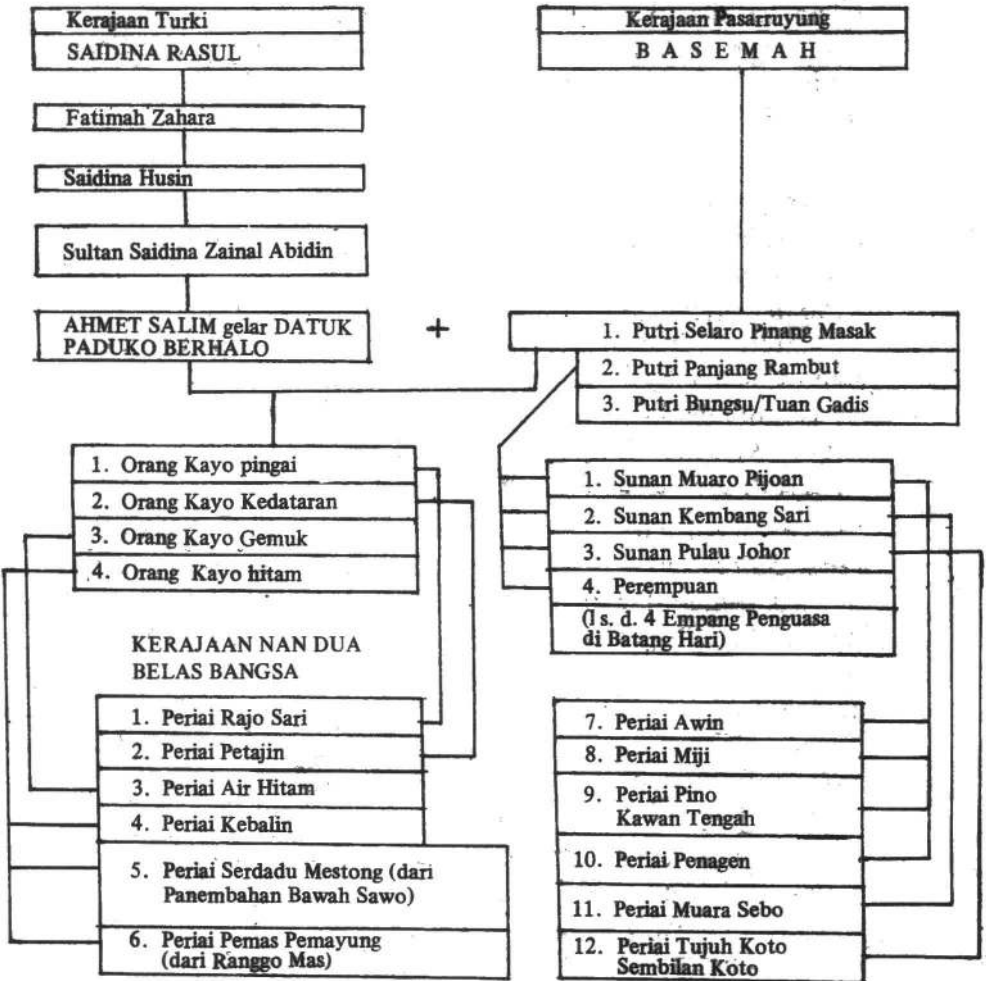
Kerajaan Turki
SAIDINA RASUL

Fatimah Zahara

Saidina Husin

Sultan Saidina Zainal Abidin

AHMET SALIM gelar DATUK PADUKO BERHALO

+

Kerajaan Pasarruyung
B A S E M A H

1. Putri Selaro Pinang Masak
2. Putri Panjang Rambut
3. Putri Bungsu/Tuan Gadis

1. Orang Kayo pingai
2. Orang Kayo Kedataran
3. Orang Kayo Gemuk
4. Orang Kayo hitam

1. Sunan Muaro Pijoan
2. Sunan Kembang Sari
3. Sunan Pulau Johor
4. Perempuan
(l s. d. 4 Empang Penguasa di Batang Hari)

KERAJAAN NAN DUA BELAS BANGSA

1. Periai Rajo Sari
2. Periai Petajin
3. Periai Air Hitam
4. Periai Kebalin
5. Periai Serdadu Mestong (dari Panembahan Bawah Sawo)
6. Periai Pemas Pemayung (dari Ranggo Mas)

7. Periai Awin
8. Periai Miji
9. Periai Pino Kawan Tengah
10. Periai Penagen
11. Periai Muara Sebo
12. Periai Tujuh Koto Sembilan Koto